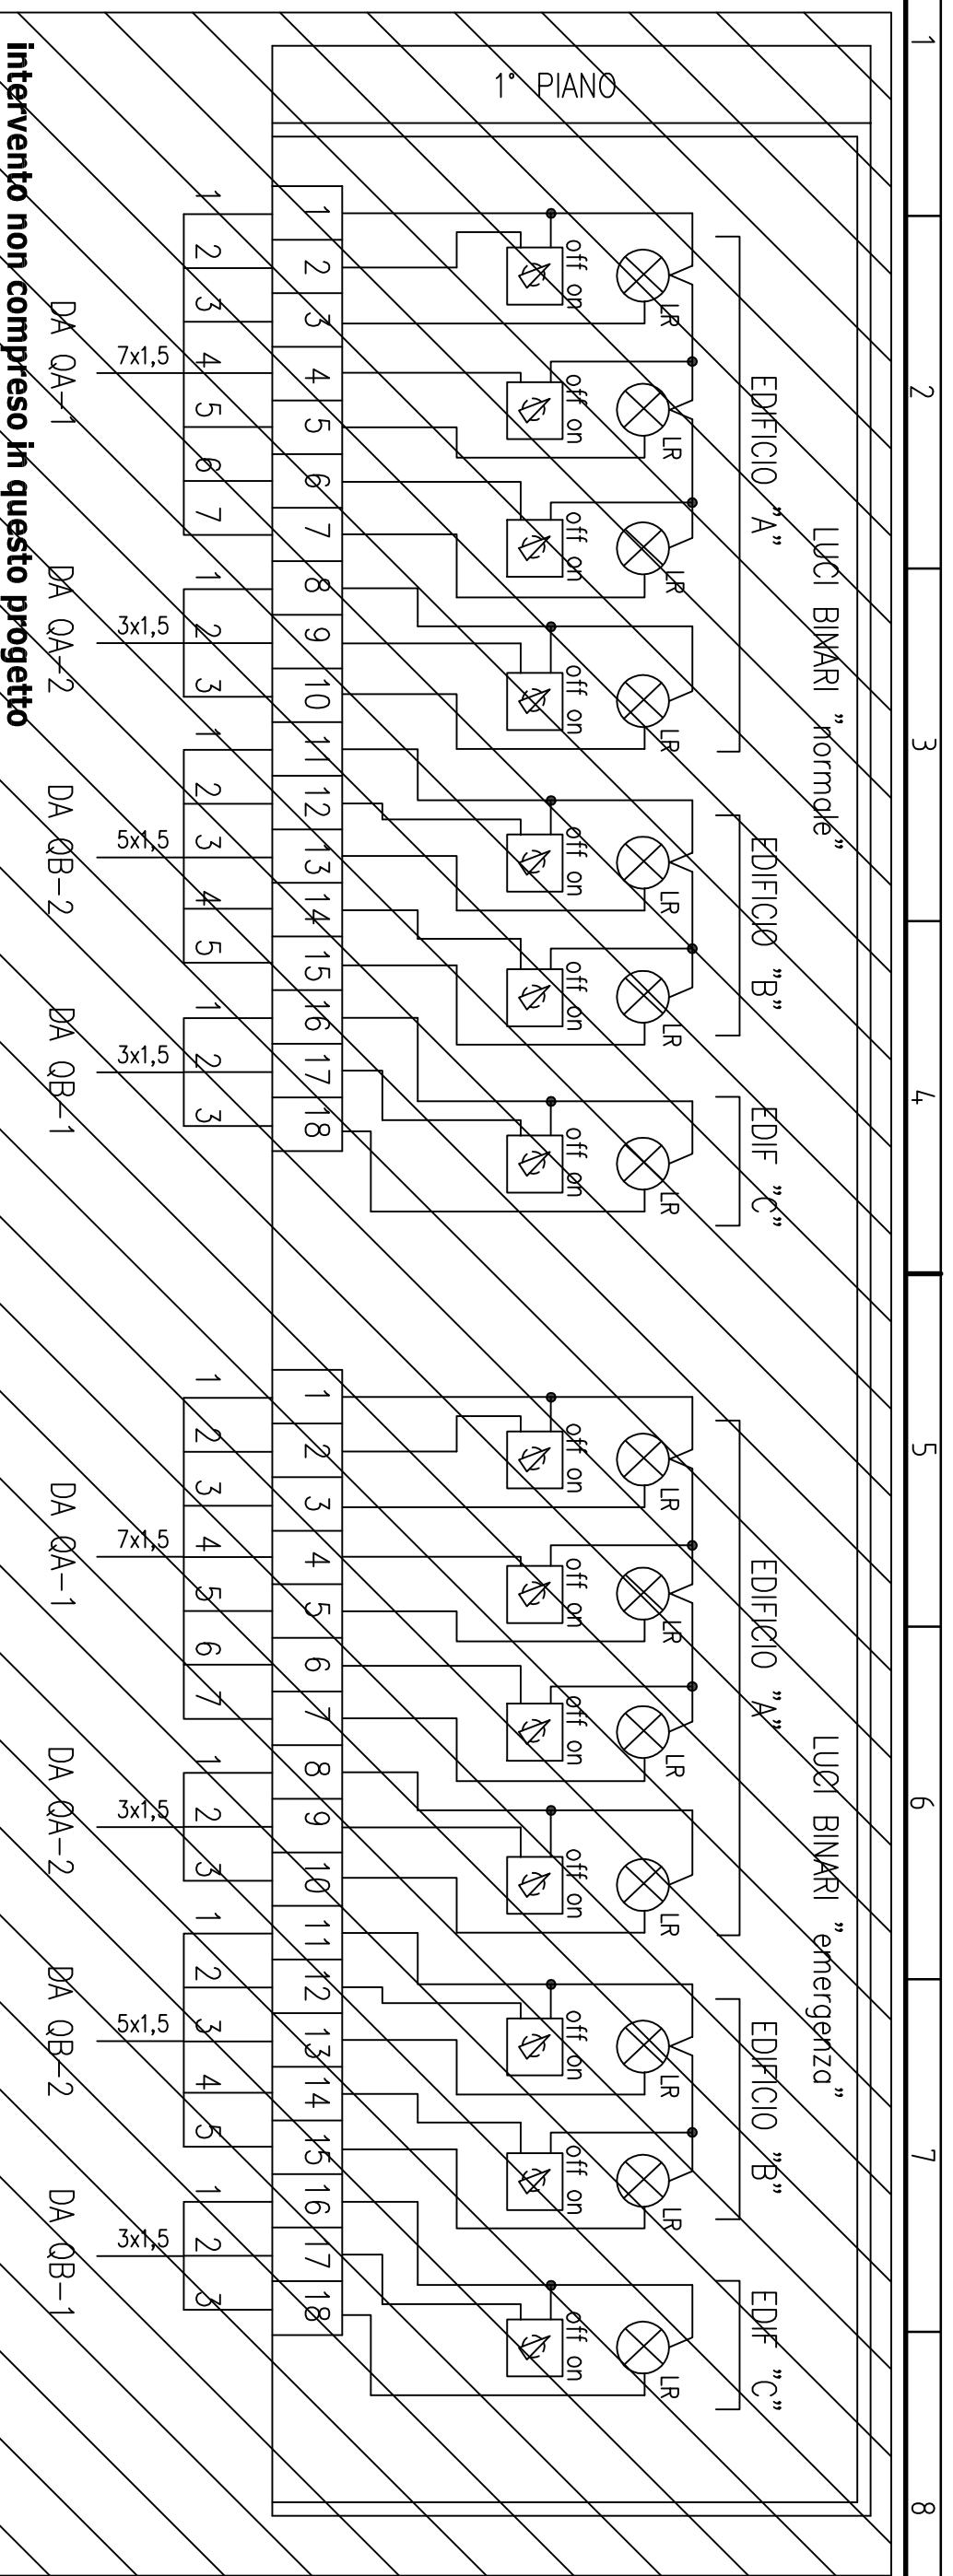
1
2
3
4
5
6
7
8

1° PIANO

LUCI BINARI "normale"

EDIFICIO "A"

EDIFICIO "B"

EDIF "C"

off on
LR
off on
LR
off on
LR
off on
LR
off on
LR
off on
LR
off on
LR

1 2 3 4 5 6 7 8 9 10 11 12 13 14 15 16 17 18

1 2 3 4 5 6 7
7x1,5
DA QA-1

1 2 3
3x1,5
DA QA-2

1 2 3 4 5
5x1,5
DA QB-2

1 2 3
3x1,5
DA QB-1

LUCI BINARI "emergenza"

EDIFICIO "A"

EDIFICIO "B"

EDIF "C"

off on
LR
off on
LR
off on
LR
off on
LR
off on
LR
off on
LR
off on
LR

1 2 3 4 5 6 7 8 9 10 11 12 13 14 15 16 17 18

1 2 3 4 5 6 7
7x1,5
DA QA-1

1 2 3
3x1,5
DA QA-2

1 2 3 4 5
5x1,5
DA QB-2

1 2 3
3x1,5
DA QB-1

intervento non compreso in questo progetto